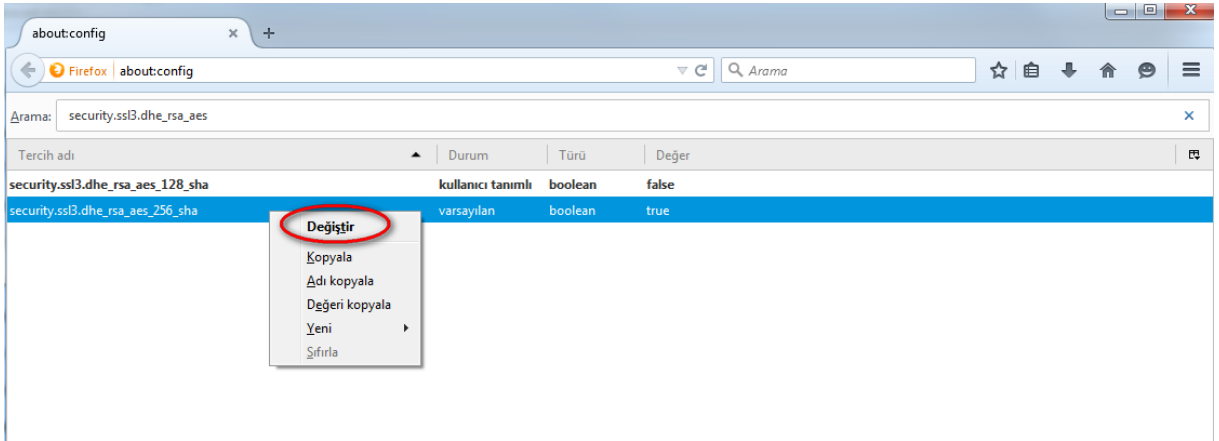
about:config × +

Firefox about:config

Arama

Arama: security.ssl3.dhe_rsa_aes ×

| Tercih adı | Durum | Türü | Değer |
|---|---|---|---|
| security.ssl3.dhe_rsa_aes_128_sha | kullanıcı tanımlı | boolean | false |
| security.ssl3.dhe_rsa_aes_256_sha | varsayılan | boolean | true |

Değiştir
Kopyala
Adı kopyala
Değeri kopyala
Yeni
Sıfırla